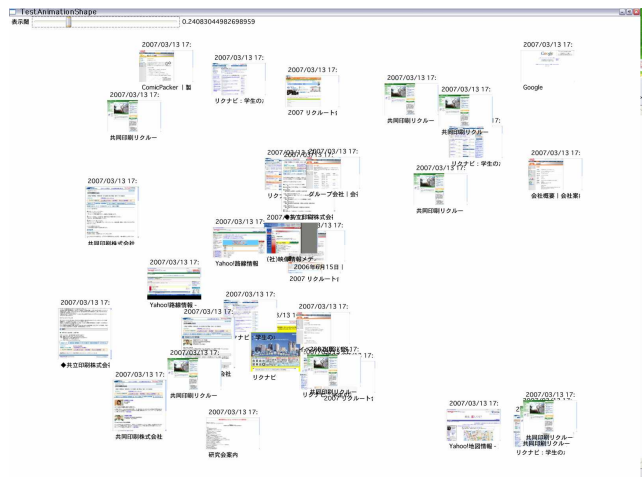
TestAnimationShape

表示期

0.24083044982698959

2007/03/13 17:

ComicPacker | 製

2007/03/13 17:

リクナビ：学生の

2007/03/13 17:

2007 リクルート

2007/03/13 17:

共同印刷リクルー

2007/03/13 17:

Google

2007/03/13 17:

共同印刷リクルー

2007/03/13 17:

共同印刷リクルー

リクナビ：学生の

2007/03/13 17:

2007/03/13 17:

グループ会社 | 会

2007/03/13 17:

共同印刷リクルー

2007/03/13 17:

会社概要 | 会社案

2007/03/13 17:

共同印刷株式会社

2007/03/13 17:

Yahoo!路線情報

(社)映像情報メディ

2006年6月15日

2007 リクルート

2007/03/13 17:

Yahoo!路線情報 -

2007/03/13 17:

◆共立印刷株式会社

2007/03/13 17:

リクナビ

2007/03/13 17:

共同印刷リクルー

2007/03/13 17:

共同印刷株式会社

2007/03/13 17:

研究会案内

共同印刷リクルー

2007 リクルート

2007/03/13 17:

Yahoo!地図情報 -

2007/03/13 17:

共同印刷リクルー

共同印刷リクルー

リクナビ：学生の